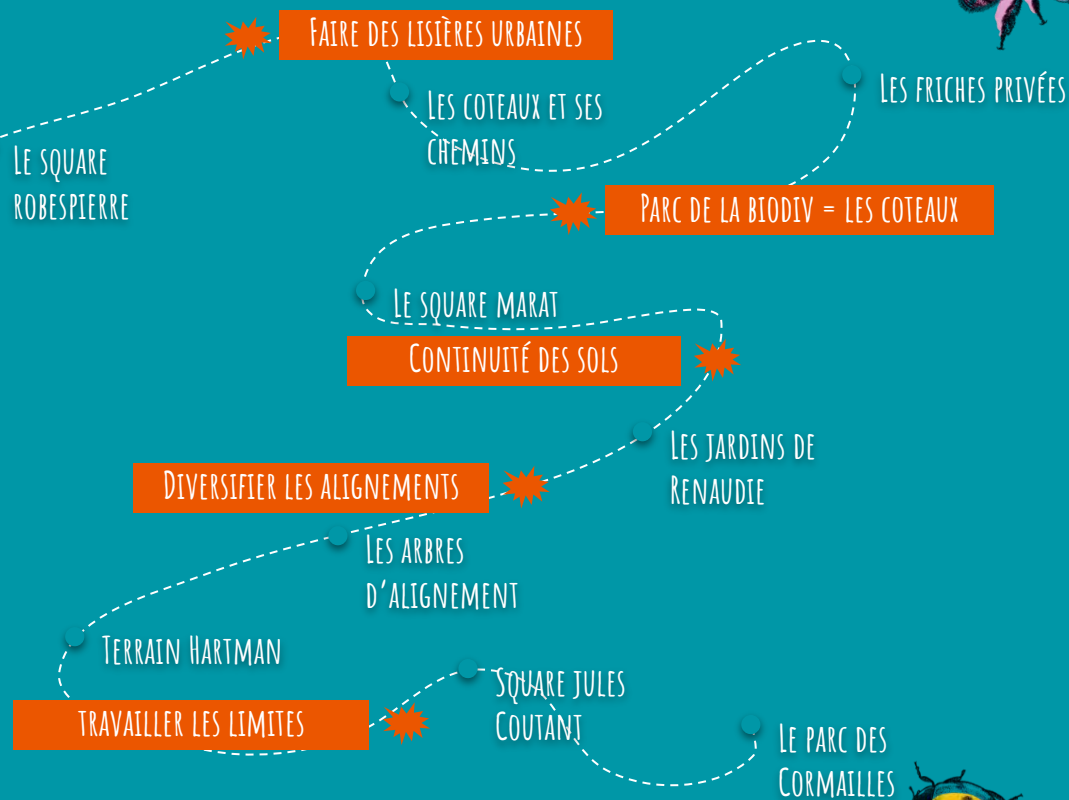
Faire des lisières urbaines

Les coteaux et ses chemins

Les friches privées

Le square robespierre

Parc de la biodiv = les coteaux

Le square marat

Continuité des sols

Les jardins de Renaudie

Diversifier les alignements

Les arbres d'alignement

Terrain Hartman

Square jules Coutant

travailler les limites

Le parc des Cormailles